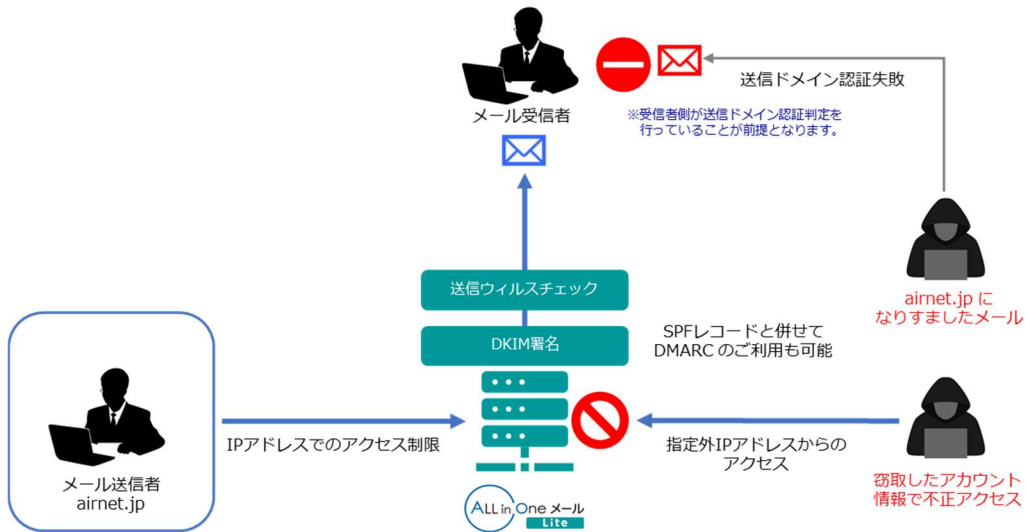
メール受信者

送信ドメイン認証失敗

※受信者側が送信ドメイン認証判定を行っていることが前提となります。

送信ウィルスチェック

DKIM署名

SPFレコードと併せて
DMARC のご利用も可能

airnet.jp に
なりすましたメール

メール送信者
airnet.jp

IPアドレスでのアクセス制限

指定外IPアドレスからの
アクセス

窃取したアカウント
情報で不正アクセス

ALL in One メール
Lite